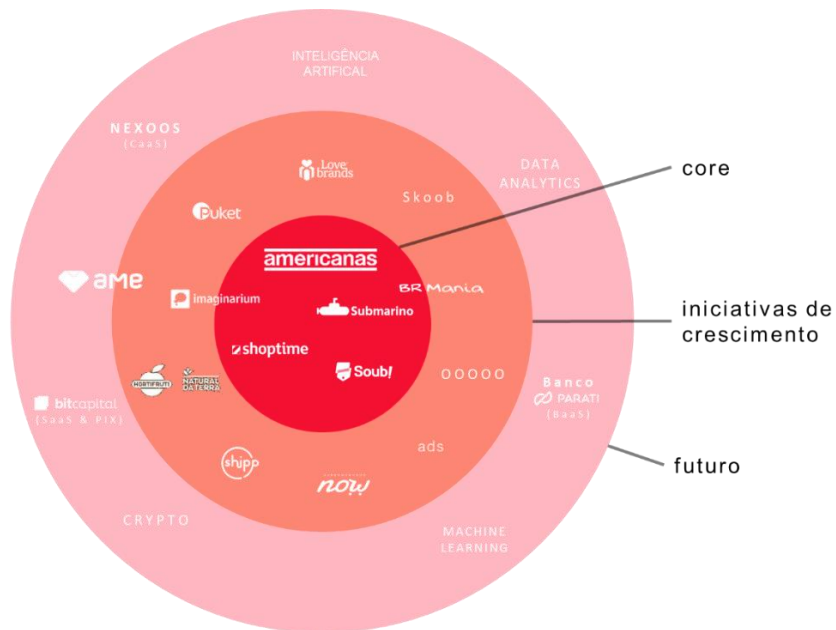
INTELIGÊNCIA ARTIFICAL

NEXOOS (CaaS)

DATA ANALYTICS

core

Love brands

Skoob

puket

americanas

ame

imaginarium

BR Mania

Submarino

iniciativas de crescimento

shoptime

Soub!

OOOOO

HORTIFRUTI

NATURAL DA TERRA

bitcapital (SaaS & PIX)

Banco PARATI (BaaS)

ads

futuro

shipp

now

CRYPTO

MACHINE LEARNING